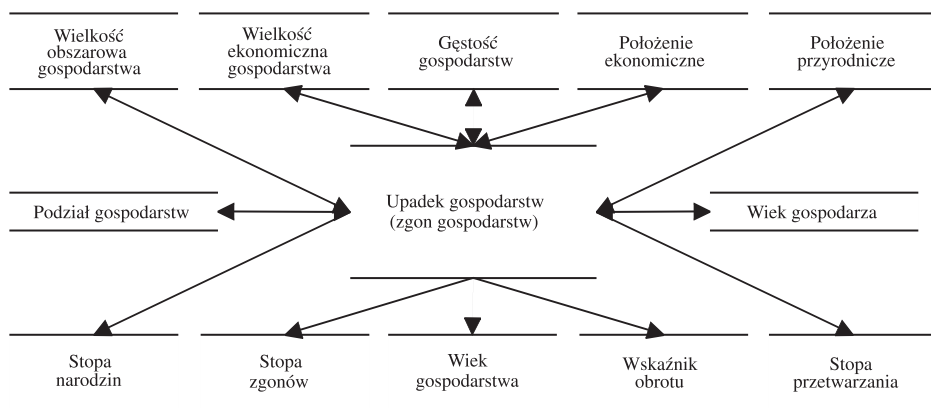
Wielkość obszarowa gospodarstwa

Wielkość ekonomiczna gospodarstwa

Gęstość gospodarstw

Położenie ekonomiczne

Położenie przyrodnicze

Podział gospodarstw

Upadek gospodarstw (zgon gospodarstw)

Wiek gospodarza

Stopa narodzin

Stopa zgonów

Wiek gospodarstwa

Wskaźnik obrotu

Stopa przetwarzania